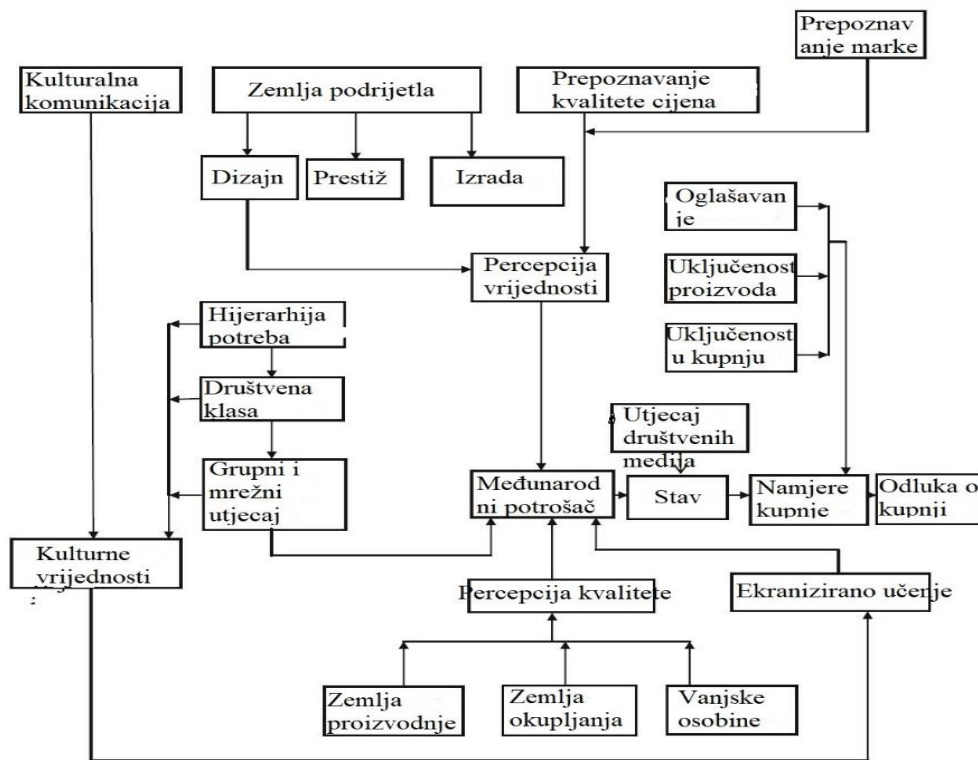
Prepoznav anje marke

Kulturalna komunikacija

Zemlja podrijetla

Prepoznavanje kvalitete cijena

Dizajn

Prestiž

Izrada

Oglašavan je

Percepcija vrijednosti

Uključenost proizvoda

Hijerarhija potreba

Uključenost u kupnju

Društvena klasa

Utjecaj društvenih medija

Grupni i mrežni utjecaj

Međunarod ni potrošač

Stav

Namjere kupnje

Odluka o kupnji

Kulturne vrijednosti

Percepcija kvalitete

Ekranizirano učenje

Zemlja proizvodnje

Zemlja okupljanja

Vanjske osobine